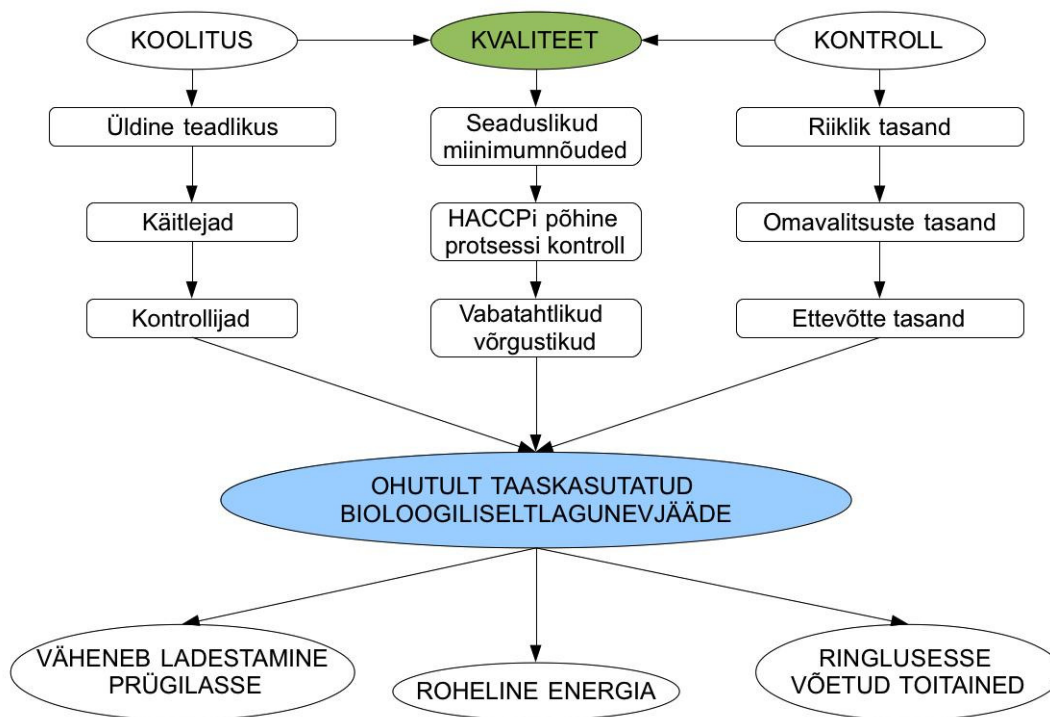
KOOLITUS

KVALITEET

KONTROLL

Üldine teadlikus

Käitlejad

Kontrollijad

Seaduslikud miinimumnõuded

HACCPi põhine protsessi kontroll

Vabatahtlikud võrgustikud

Riiklik tasand

Omavalitsuste tasand

Ettevõtte tasand

OHUTULT TAASKASUTATUD BIOLOOGILISELTLAGUNEVJÄÄDE

VÄHENEB LADESTAMINE PRÜGILASSE

ROHELINE ENERGIA

RINGLUSESSE VÕETUD TOITAINED